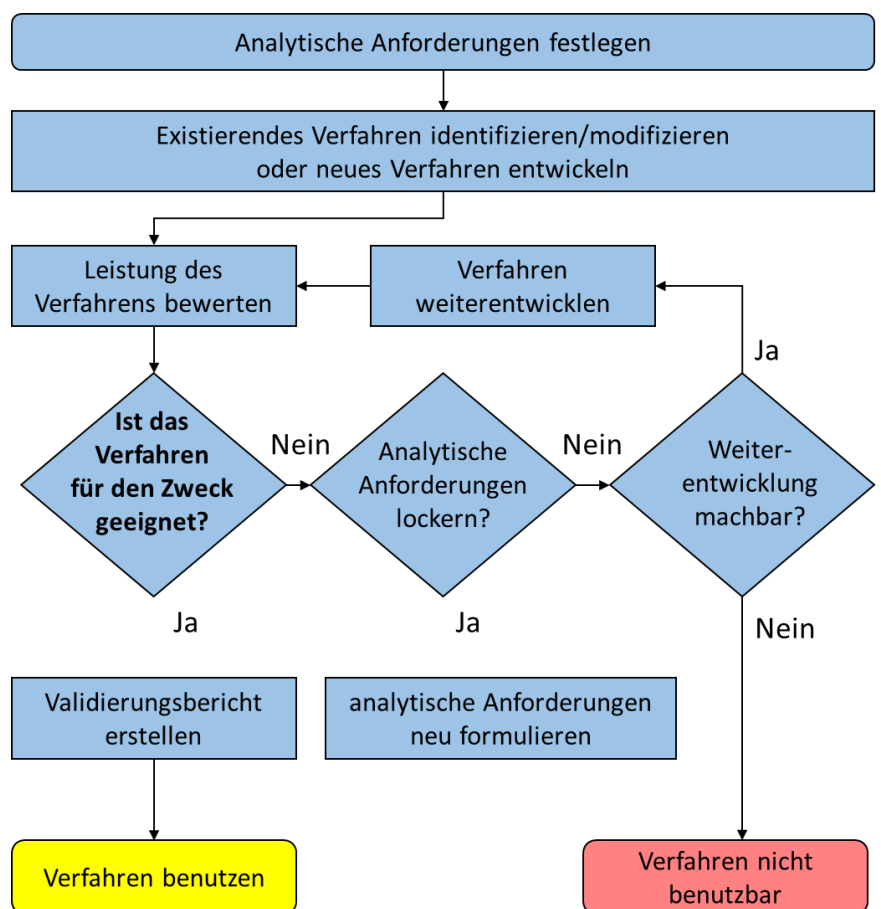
Analytische Anforderungen festlegen

Existierendes Verfahren identifizieren/modifizieren oder neues Verfahren entwickeln

Leistung des Verfahrens bewerten

Verfahren weiterentwicklen

Ja

**Ist das Verfahren für den Zweck geeignet?**

Nein

Analytische Anforderungen lockern?

Nein

Weiter-entwicklung machbar?

Ja

Ja

Nein

Validierungsbericht erstellen

analytische Anforderungen neu formulieren

Verfahren benutzen

Verfahren nicht benutzbar